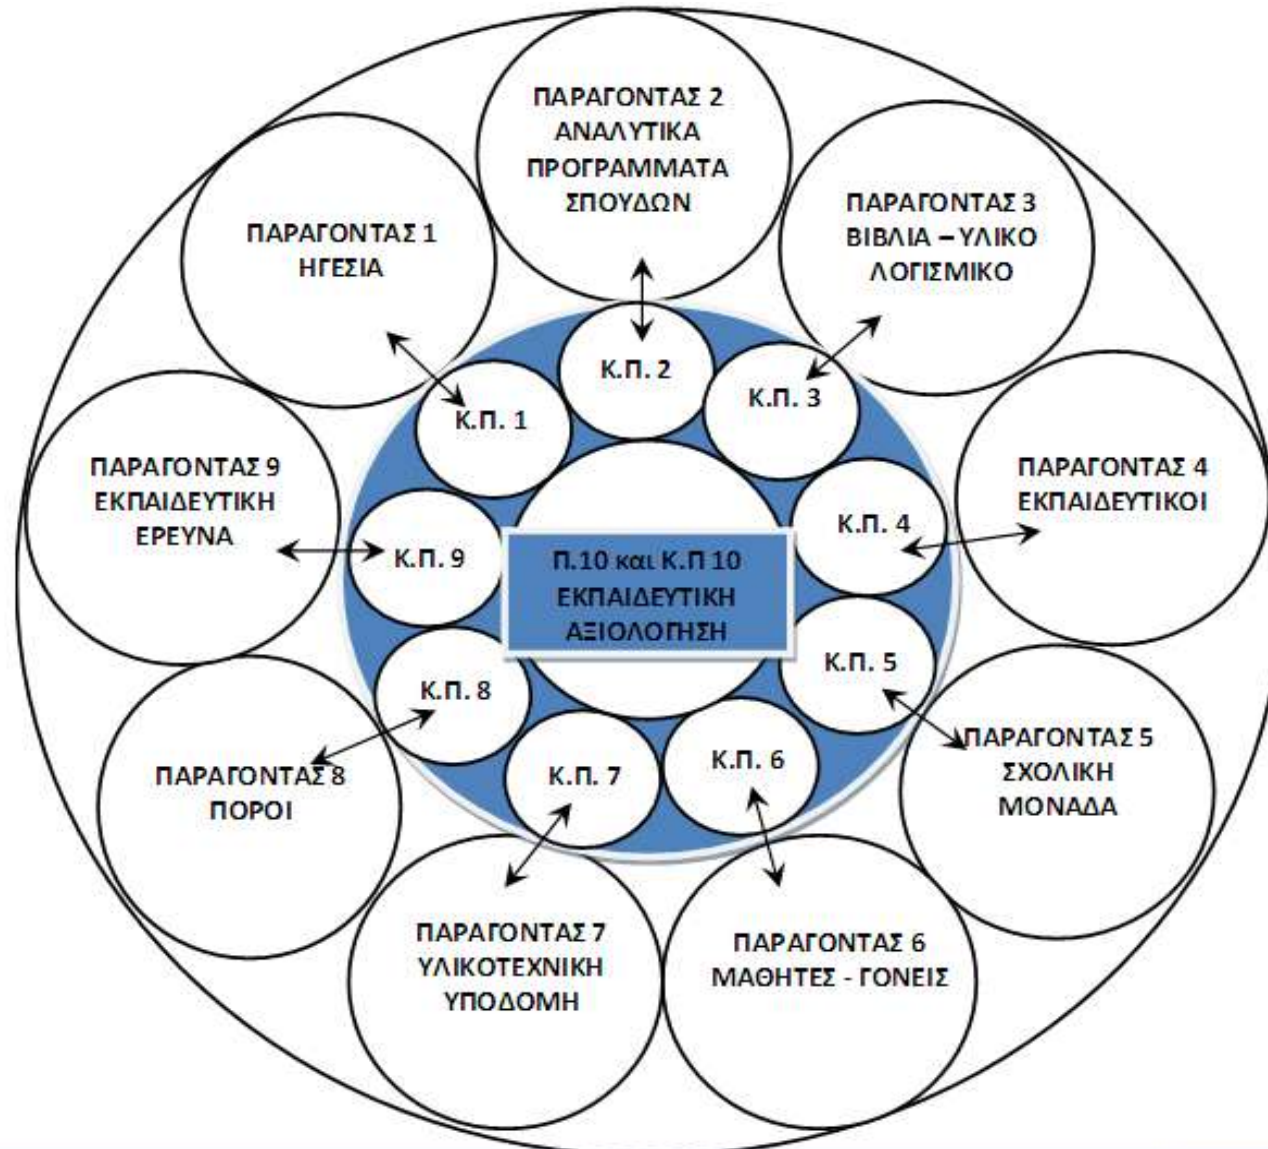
ΠΑΡΑΓΟΝΤΑΣ 2 ΑΝΑΛΥΤΙΚΑ ΠΡΟΓΡΑΜΜΑΤΑ ΣΠΟΥΔΩΝ

ΠΑΡΑΓΟΝΤΑΣ 1 ΗΓΕΣΙΑ

ΠΑΡΑΓΟΝΤΑΣ 3 ΒΙΒΛΙΑ – ΥΛΙΚΟ ΛΟΓΙΣΜΙΚΟ

Κ.Π. 2

Κ.Π. 3

Κ.Π. 1

ΠΑΡΑΓΟΝΤΑΣ 9 ΕΚΠΑΙΔΕΥΤΙΚΗ ΕΡΕΥΝΑ

ΠΑΡΑΓΟΝΤΑΣ 4 ΕΚΠΑΙΔΕΥΤΙΚΟΙ

Κ.Π. 4

Κ.Π. 9

Π.10 και Κ.Π 10 ΕΚΠΑΙΔΕΥΤΙΚΗ ΑΞΙΟΛΟΓΗΣΗ

Κ.Π. 5

Κ.Π. 8

ΠΑΡΑΓΟΝΤΑΣ 5 ΣΧΟΛΙΚΗ ΜΟΝΑΔΑ

Κ.Π. 6

Κ.Π. 7

ΠΑΡΑΓΟΝΤΑΣ 8 ΠΟΡΟΙ

ΠΑΡΑΓΟΝΤΑΣ 7 ΥΛΙΚΟΤΕΧΝΙΚΗ ΥΠΟΔΟΜΗ

ΠΑΡΑΓΟΝΤΑΣ 6 ΜΑΘΗΤΕΣ - ΓΟΝΕΙΣ